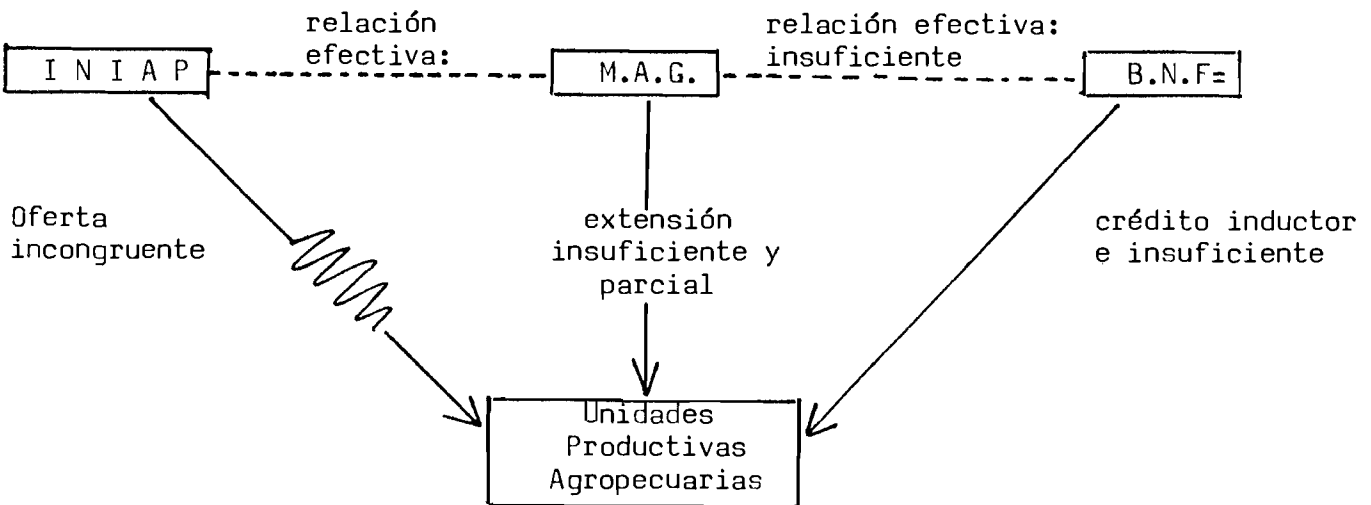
I N I A P

relación efectiva:

M.A.G.

relación efectiva: insuficiente

B.N.F=

Oferta incongruente

extensión insuficiente y parcial

crédito inductor e insuficiente

Unidades Productivas Agropecuarias